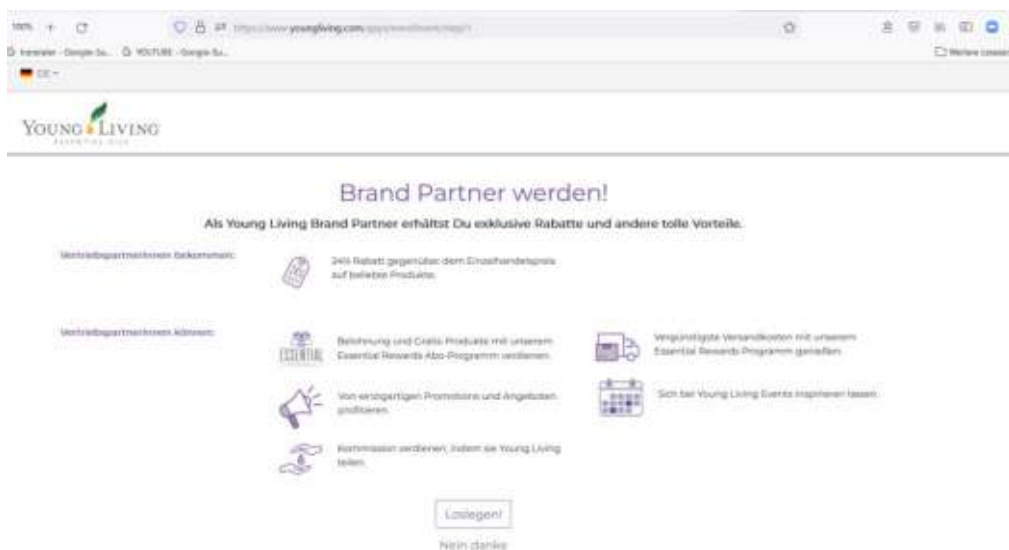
100% + C https://www.youngliving.com/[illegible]

Translator - Google Su... YOUTUBE - Google Su... Weitere Lesezeichen

DE

YOUNG LIVING ESSENTIAL OILS

Brand Partner werden!

Als Young Living Brand Partner erhältst Du exklusive Rabatte und andere tolle Vorteile.

VertriebspartnerInnen bekommen:

24% Rabatt gegenüber dem Einzelhandelspreis auf beliebte Produkte.

VertriebspartnerInnen können:

ESSENTIAL Belohnung und Gratis Produkte mit unserem Essential Rewards Abo-Programm verdienen.

Vergünstigte Versandkosten mit unserem Essential Rewards Programm genießen.

Von einzigartigen Promotions und Angeboten profitieren.

Sich bei Young Living Events inspirieren lassen.

Kommission verdienen, indem sie Young Living teilen.

Loslegen!

Nein danke